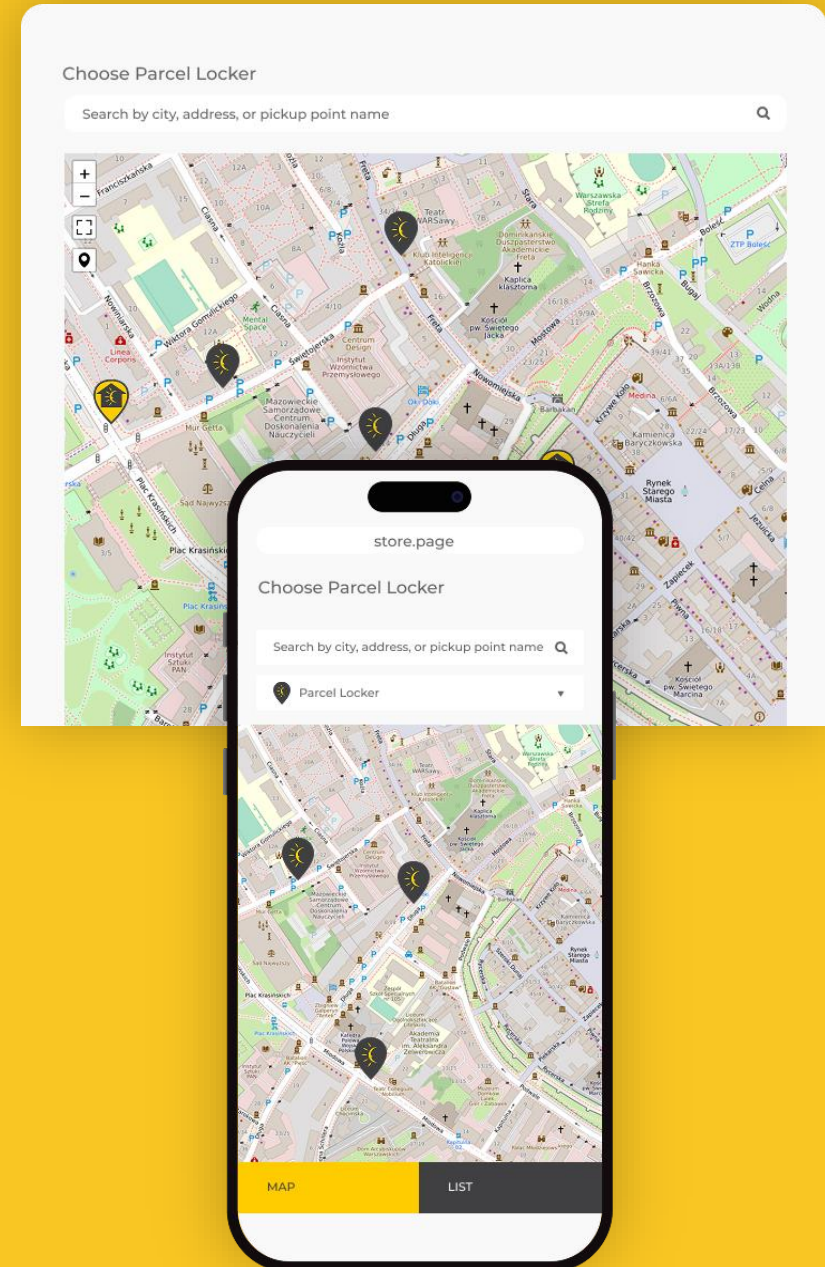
Choose Parcel Locker

Search by city, address, or pickup point name

+
−

Franciszkańska
Teatr WARSawy
Klub Inteligencji Katolickiej
Dominikańskie Duszpasterstwo Akademickie Freta
Kaplica klasztorna
Kościół pw. Świętego Jacka
Warszawska Strefa Rodziny
Hanka Sawicka
ZTP Boleść
Bolesć
Bugaj
Brzozowa
Wodna
Nowomiejska
Mostowa
Freta
Długa
Świętojerska
Ciasna
Nowiniarska
Viktora Gomulickiego
Mental Space
Centrum Design
Instytut Wzornictwa Przemysłowego
Mazowieckie Samorządowe Centrum Doskonalenia Nauczycieli
Mur Getta
Linea Corpore
Oki Doki
Barbakan
Krzywe Koło
Medina
Kamienica Baryczkowska
Rynek Starego Miasta
Celna
Jezuicka
Zapiecek
Piwna
Kościół pw. Świętego Marcina
Sąd Najwyższy
Plac Krasińskich
Plac Krasińskich
Instytut Sztuki PAN

store.page

Choose Parcel Locker

Search by city, address, or pickup point name

Parcel Locker

MAP
LIST